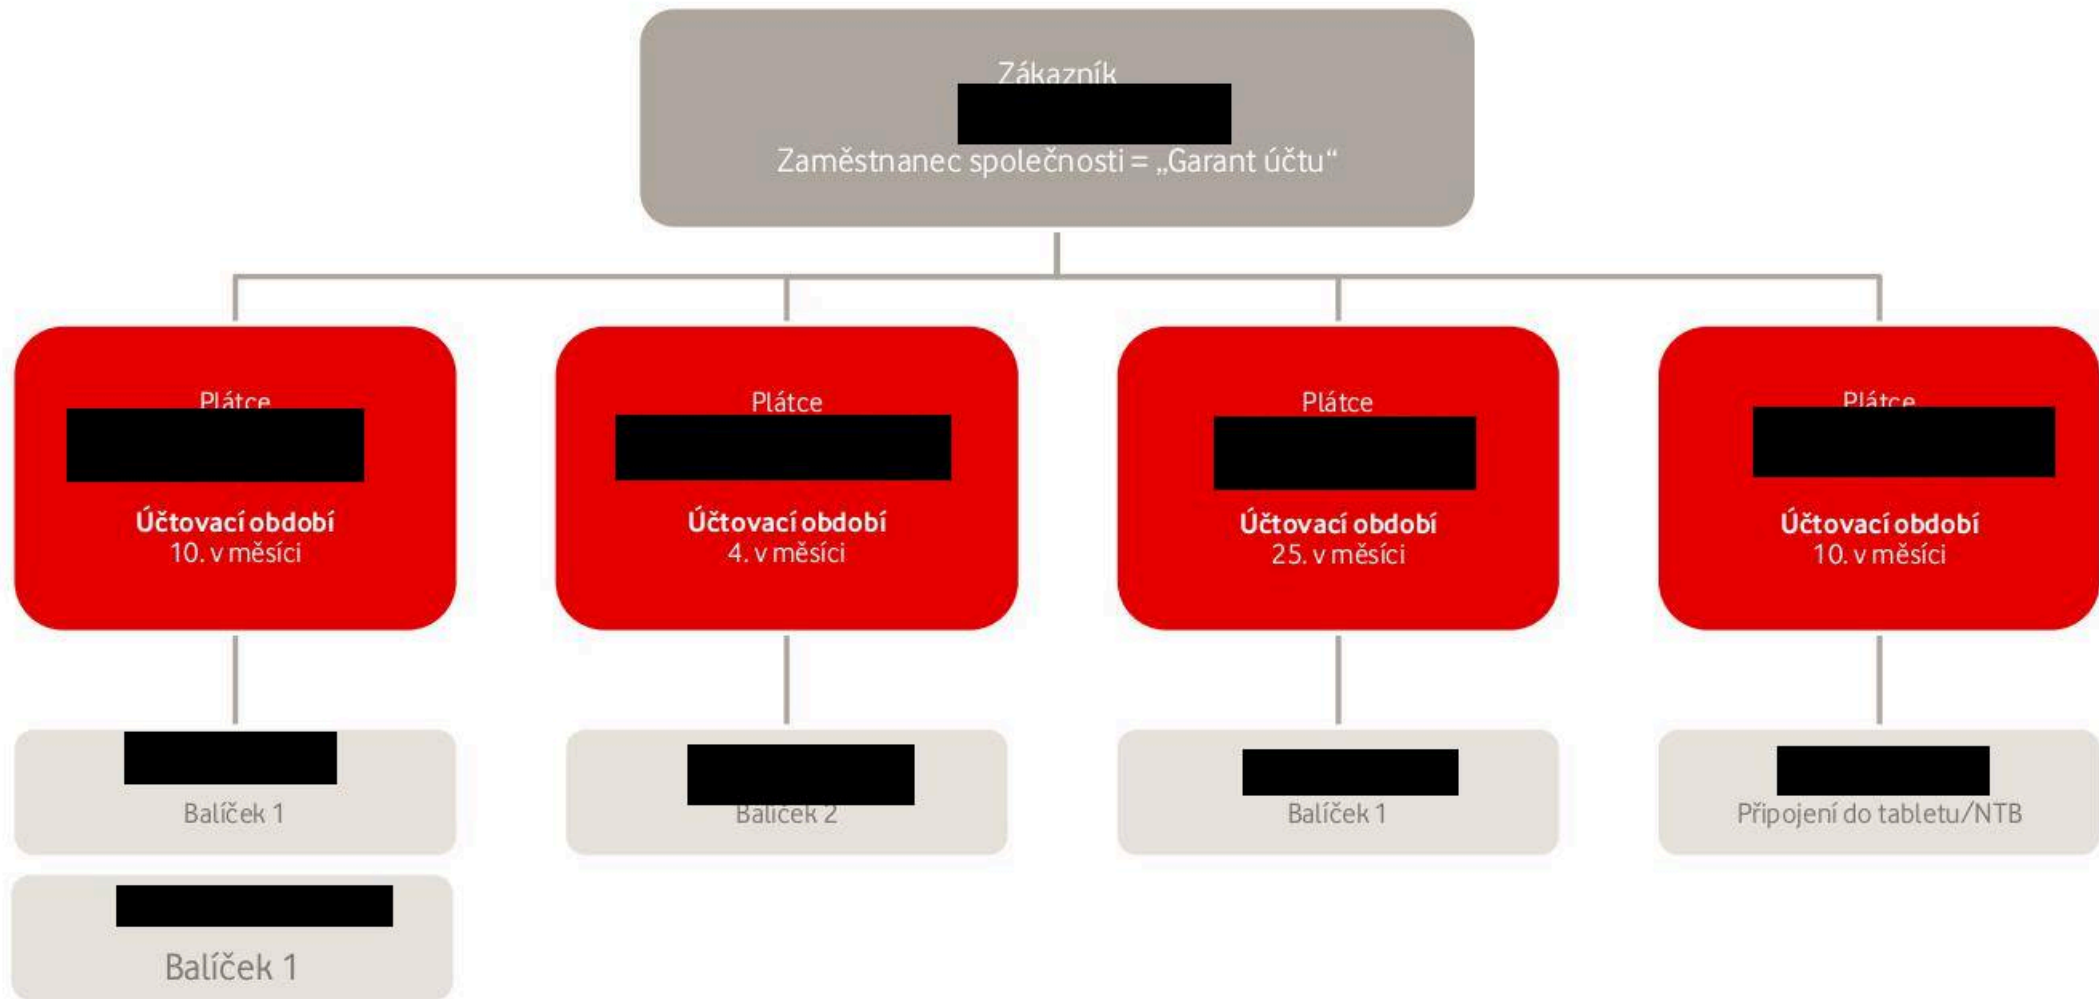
Zákazník
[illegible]
Zaměstnanec společnosti = „Garant účtu“

Plátce
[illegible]
**Účtovací období**
10. v měsíci

Plátce
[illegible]
**Účtovací období**
4. v měsíci

Plátce
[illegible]
**Účtovací období**
25. v měsíci

Plátce
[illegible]
**Účtovací období**
10. v měsíci

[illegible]
Balíček 1

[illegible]
Balíček 2

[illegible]
Balíček 1

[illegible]
Připojení do tabletu/NTB

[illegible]
Balíček 1